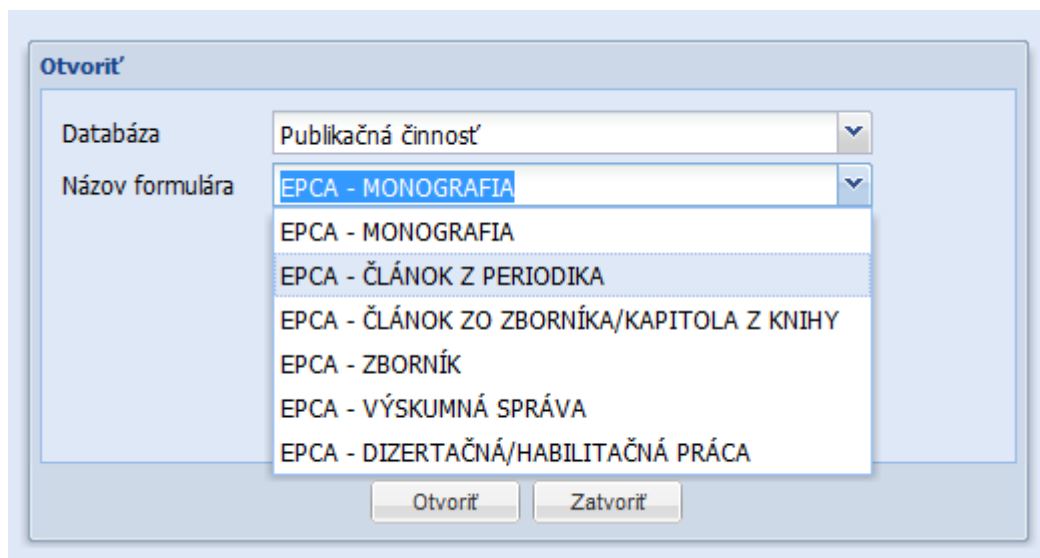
Otvoriť

Databáza
Publikačná činnosť

Názov formulára
EPCA - MONOGRAFIA

EPCA - MONOGRAFIA
EPCA - ČLÁNOK Z PERIODIKA
EPCA - ČLÁNOK ZO ZBORNÍKA/KAPITOLA Z KNIHY
EPCA - ZBORNÍK
EPCA - VÝSKUMNÁ SPRÁVA
EPCA - DIZERTAČNÁ/HABILITAČNÁ PRÁCA

Otvoriť
Zatvoriť